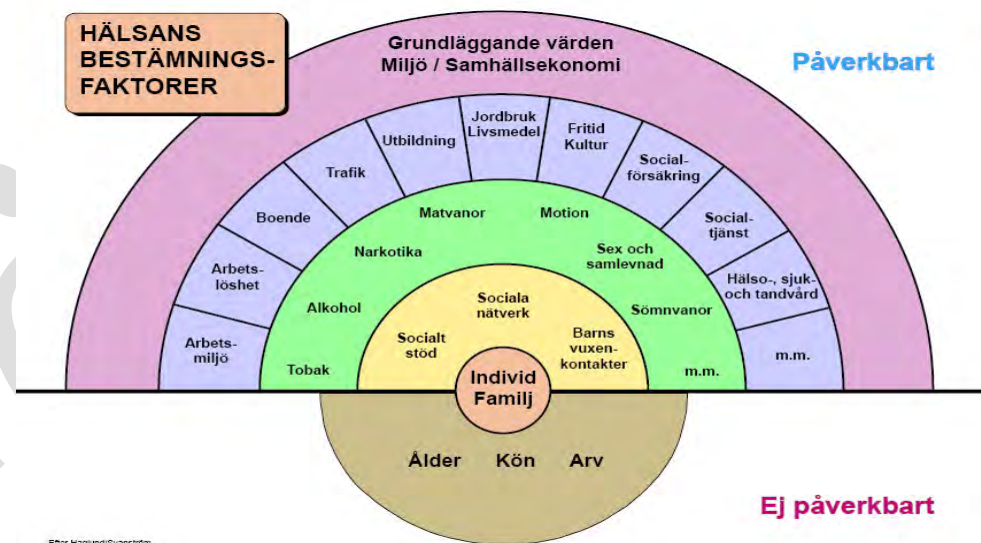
HÄLSANS BESTÄMNINGSFAKTORER

Grundläggande värden
Miljö / Samhällsekonomi

Påverkbart

Arbetsmiljö
Arbetslöshet
Boende
Trafik
Utbildning
Jordbruk Livsmedel
Fritid Kultur
Socialförsäkring
Socialtjänst
Hälso-, sjuk- och tandvård
m.m.

Tobak
Alkohol
Narkotika
Matvanor
Motion
Sex och samlevnad
Sömnvanor
m.m.

Socialt stöd
Sociala nätverk
Barns vuxenkontakter

Individ
Familj

Ålder Kön Arv

Ej påverkbart

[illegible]